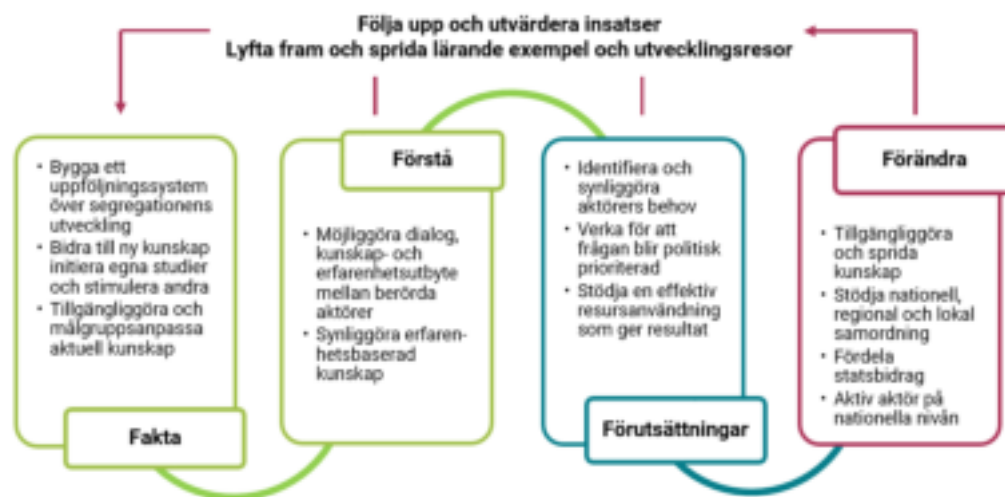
Följa upp och utvärdera insatser
Lyfta fram och sprida lärande exempel och utvecklingsresor

• Bygga ett uppföljningssystem över segregationens utveckling
• Bidra till ny kunskap initiera egna studier och stimulera andra
• Tillgängliggöra och målgruppsanpassa aktuell kunskap

Fakta

Förstå

• Möjliggöra dialog, kunskap- och erfarenhetsutbyte mellan berörda aktörer
• Synliggöra erfarenhetsbaserad kunskap

• Identifiera och synliggöra aktörers behov
• Verka för att frågan blir politisk prioriterad
• Stödja en effektiv resursanvändning som ger resultat

Förutsättningar

Förändra

• Tillgängliggöra och sprida kunskap
• Stödja nationell, regional och lokal samordning
• Fördela statsbidrag
• Aktiv aktör på nationella nivån